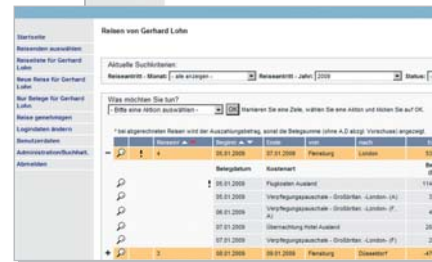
Startseite
Reisenden auswählen
Reiseliste für Gerhard Lohn
Neue Reise für Gerhard Lohn
Nur Belege für Gerhard Lohn
Reise genehmigen
Logindaten ändern
Benutzerdaten
Administration/Buchhalt.
Abmelden

Reisen von Gerhard Lohn

Aktuelle Suchkriterien:
Reiseantritt - Monat: - alle anzeigen - Reiseantritt - Jahr: 2008 Status:

Was möchten Sie tun?
- Bitte eine Aktion auswählen - OK Markieren Sie eine Zeile, wählen Sie eine Aktion und klicken Sie auf OK.

* bei abgerechneten Reisen wird der Auszahlungsbetrag, sonst die Belegsumme (ohne A.D.abzgl. Vorschüsse) angezeigt

| | | | Reisenr. | Beginn | Ende | von | nach | |
|---|---|---|---|---|---|---|---|---|
| − | | ! | 4 | 05.01.2008 | 07.01.2008 | Flensburg | London | |
| | | | | Belegdatum | Kostenart | | | |
| | | ! | | 05.01.2008 | Flugkosten Ausland | | | 114 |
| | | | | 05.01.2008 | Verpflegungspauschale - Großbritan. -London- (A) | | | |
| | | | | 06.01.2008 | Verpflegungspauschale - Großbritan. -London- (F, A) | | | |
| | | | | 07.01.2008 | Übernachtung Hotel Ausland | | | |
| | | | | 07.01.2008 | Verpflegungspauschale - Großbritan. -London- (F) | | | |
| + | | | 3 | 08.01.2008 | 08.01.2008 | Flensburg | Düsseldorf | -47 |